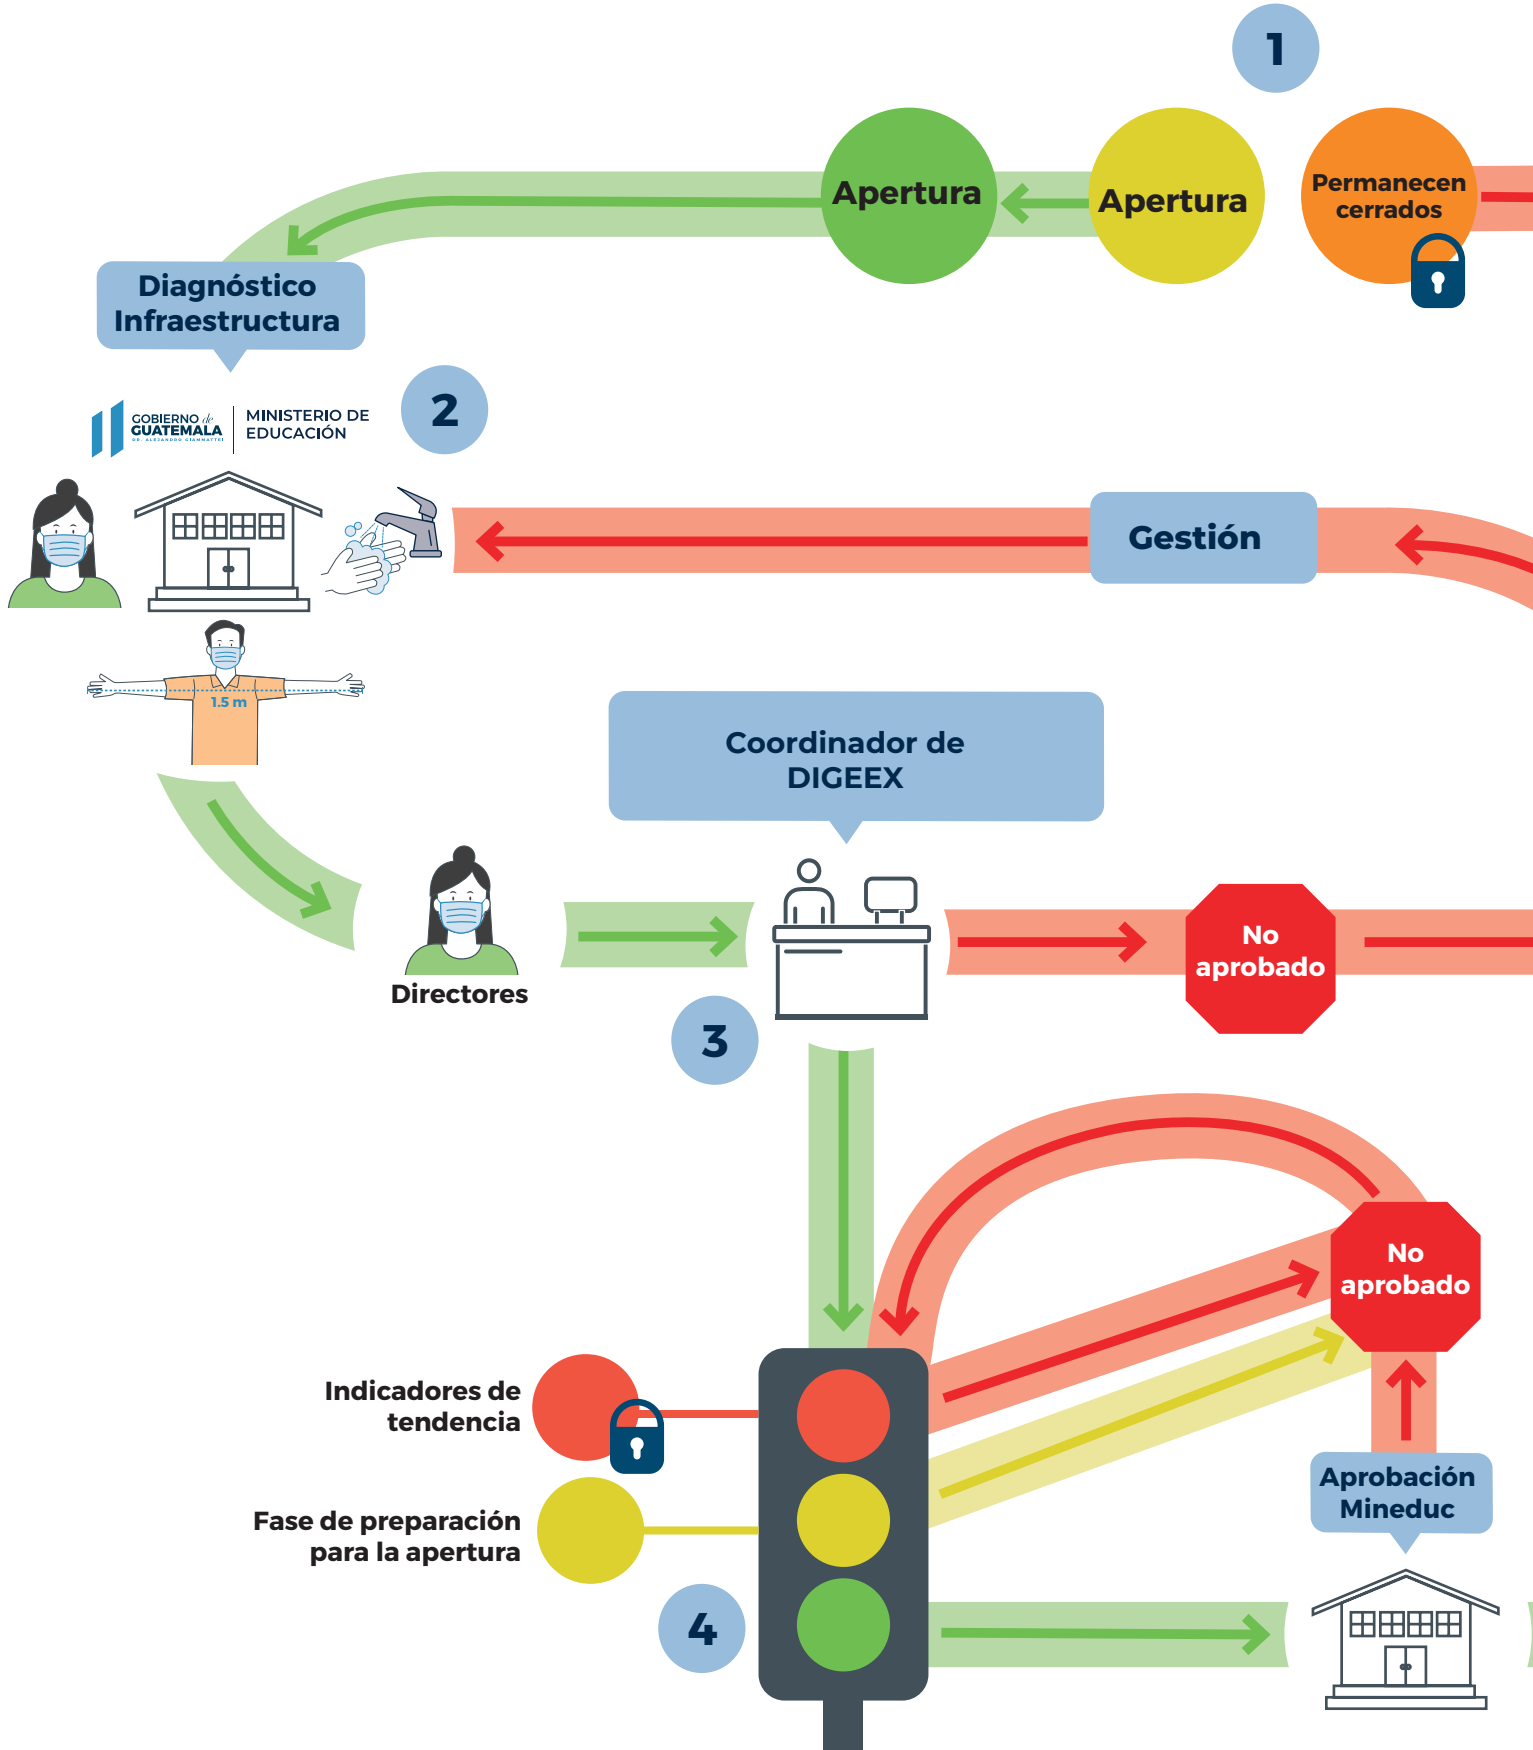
1

Apertura

Apertura

Permanecen cerrados

Diagnóstico Infraestructura

GOBIERNO de GUATEMALA DR. ALEJANDRO GIAMMATTEI

MINISTERIO DE EDUCACIÓN

2

Gestión

1.5 m

Coordinador de DIGEEX

Directores

No aprobado

3

No aprobado

Indicadores de tendencia

Fase de preparación para la apertura

Aprobación Mineduc

4